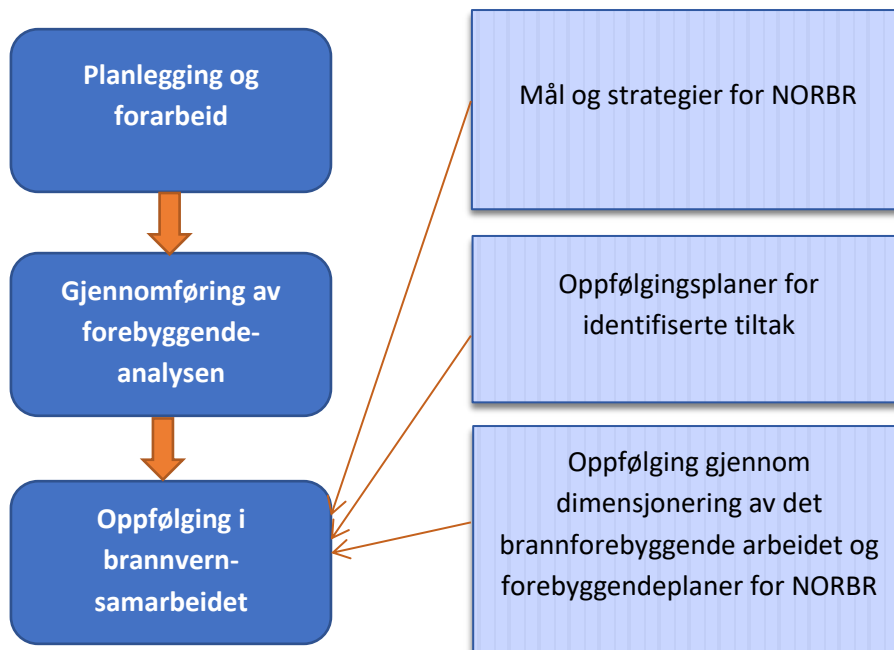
Planlegging og forarbeid

Gjennomføring av forebyggende-analysen

Oppfølging i brannvern-samarbeidet

Mål og strategier for NORBR

Oppfølgingsplaner for identifiserte tiltak

Oppfølging gjennom dimensjonering av det brannforebyggende arbeidet og forebyggendeplaner for NORBR